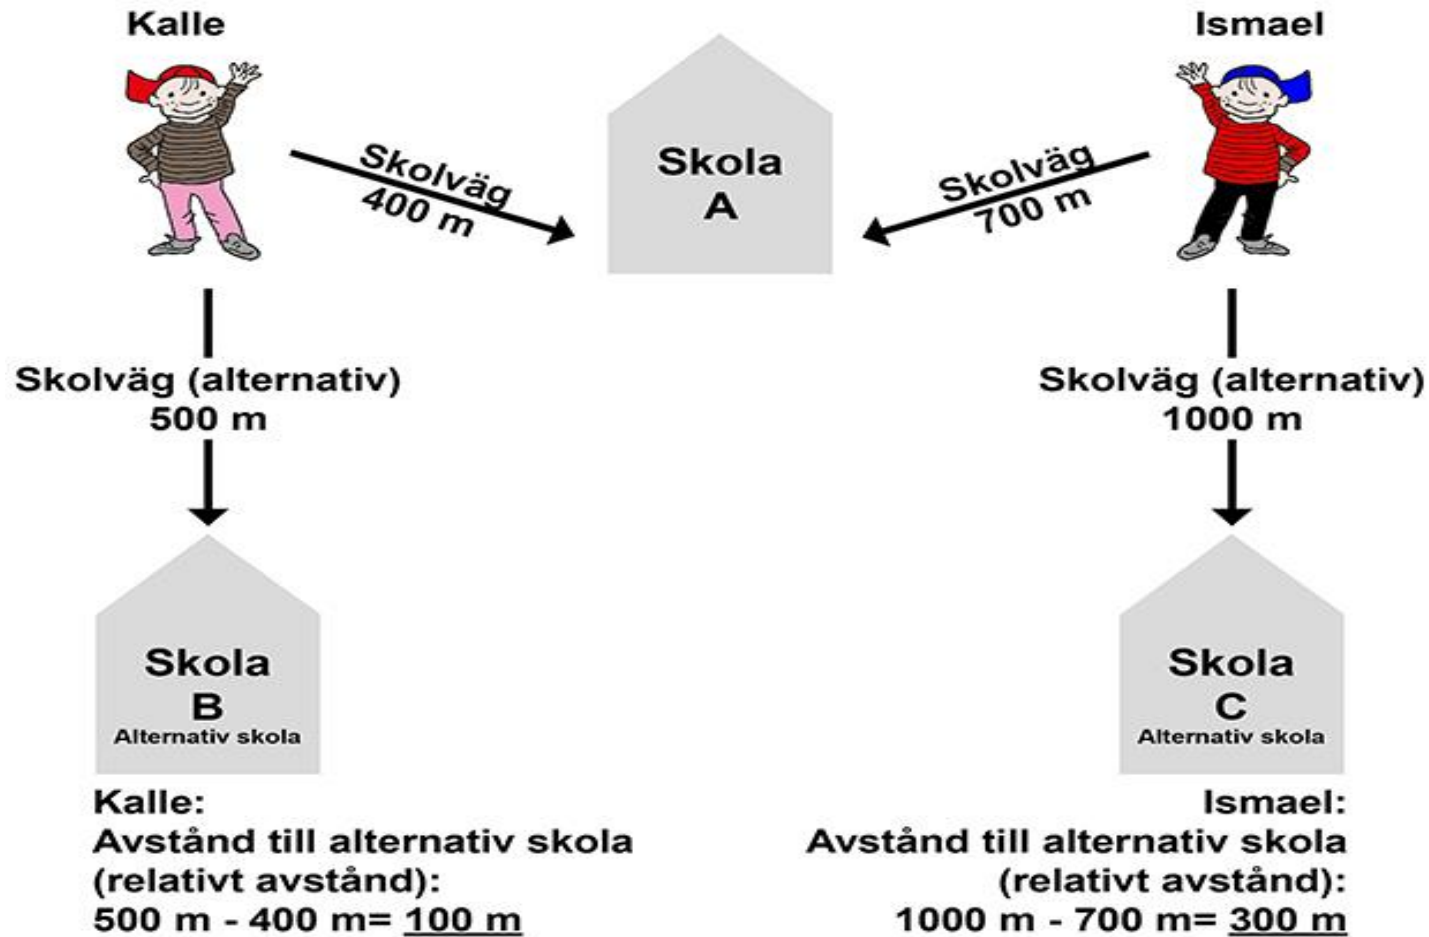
Kalle

Ismael

Skolväg
400 m

Skola
A

Skolväg
700 m

Skolväg (alternativ)
500 m

Skolväg (alternativ)
1000 m

Skola
B
Alternativ skola

Skola
C
Alternativ skola

Kalle:
Avstånd till alternativ skola
(relativt avstånd):
500 m - 400 m= 100 m

Ismael:
Avstånd till alternativ skola
(relativt avstånd):
1000 m - 700 m= 300 m